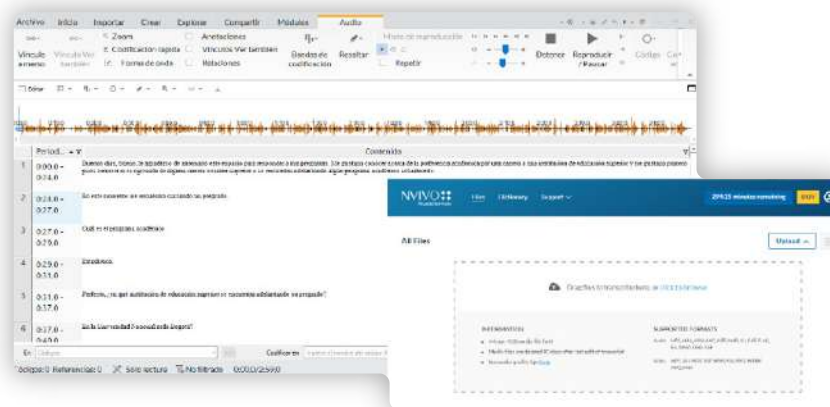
Archivo Inicio Importar Crear Explorar Compartir Módulos Audio

Vínculo Vínculo Ver Zoom Codificación rápida Forma de onda Anotaciones Vínculos Ver también Relaciones Bandas de codificación Resaltar Repetir Detener Reproducir / Pausar Códigos

Período... Contenido

| | Período... | Contenido |
|---|---|---|
| 1 | 0:00.0 - 0:24.0 | Buenos días, Somos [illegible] |
| 2 | 0:24.0 - 0:27.0 | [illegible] |
| 3 | 0:27.0 - 0:29.0 | Cuál es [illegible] académico |
| 4 | 0:29.0 - 0:31.0 | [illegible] |
| 5 | 0:31.0 - 0:37.0 | Perfecto, ¿en qué institución de educación superior se encuentra adelantando su pregrado? |
| 6 | 0:37.0 - 0:40.0 | En la Universidad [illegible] |

En Codificar

Códigos: 0 Referencias: 0 Solo lectura No filtrado 00:00.0/2:59.0

NVIVO Files Dictionary Support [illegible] minutes remaining

All Files

Upload

Drag files to transcribe here, or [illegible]

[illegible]

SUPPORTED FORMATS

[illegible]